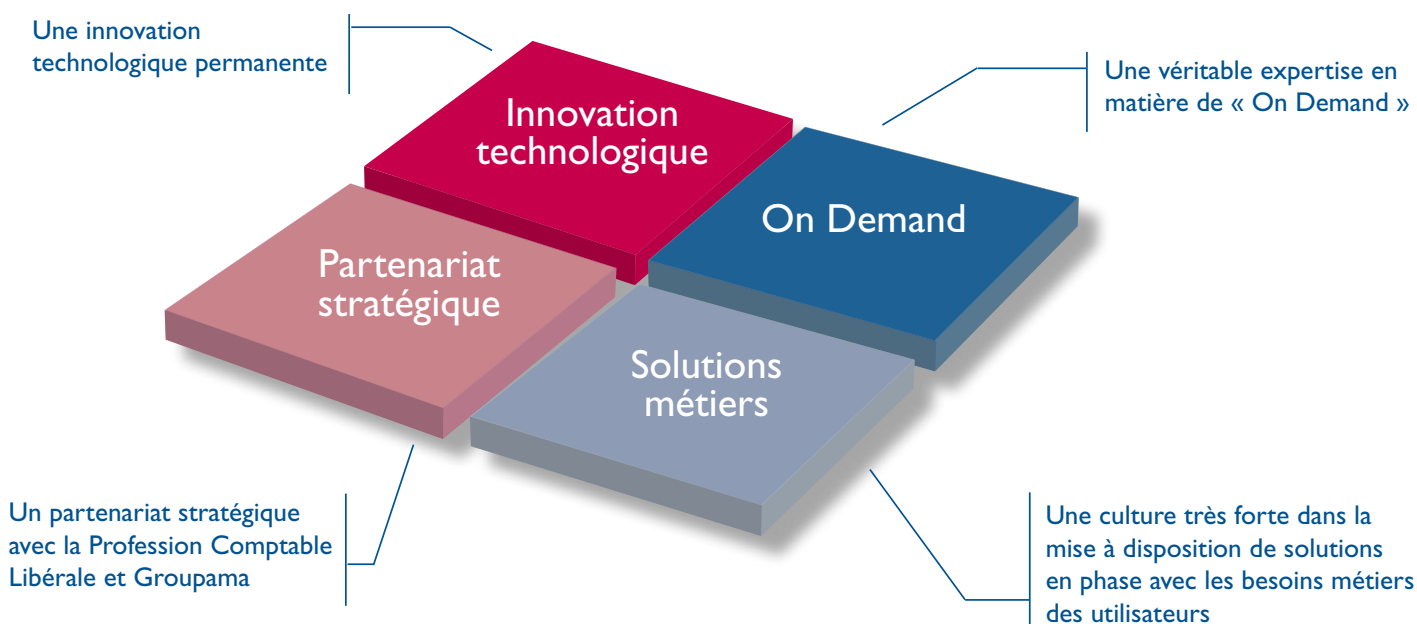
Une innovation technologique permanente

Une véritable expertise en matière de « On Demand »

Innovation technologique

On Demand

Partenariat stratégique

Solutions métiers

Un partenariat stratégique avec la Profession Comptable Libérale et Groupama

Une culture très forte dans la mise à disposition de solutions en phase avec les besoins métiers des utilisateurs